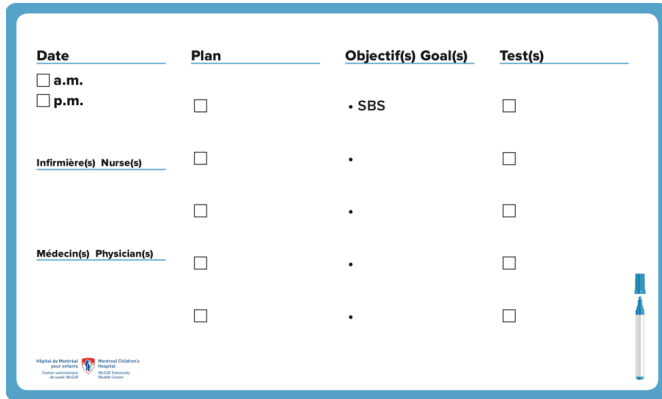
Date

☐ a.m.

☐ p.m.

Infirmière(s) Nurse(s)

Médecin(s) Physician(s)

Plan

☐

☐

☐

☐

☐

Objectif(s) Goal(s)

• SBS

•

•

•

•

Test(s)

☐

☐

☐

☐

☐

Hôpital de Montréal pour enfants Centre universitaire de santé McGill

Montreal Children's Hospital McGill University Health Centre